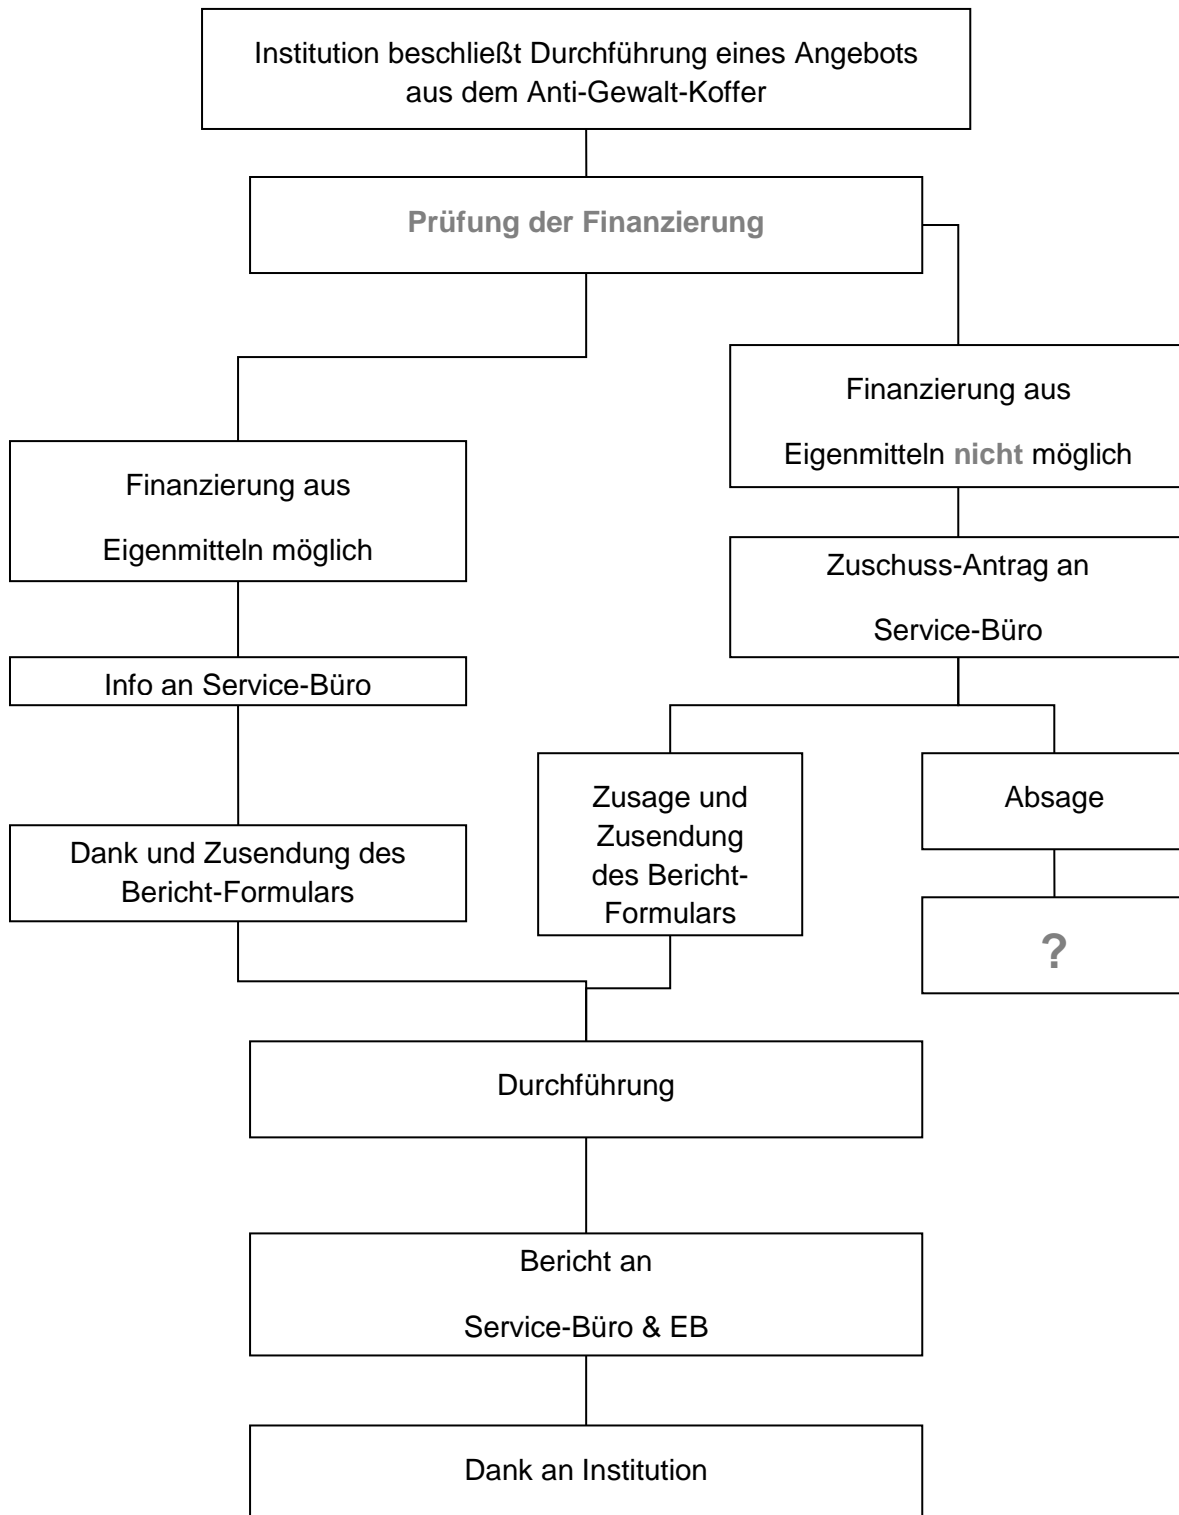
Institution beschließt Durchführung eines Angebots aus dem Anti-Gewalt-Koffer

Prüfung der Finanzierung

Finanzierung aus Eigenmitteln möglich

Info an Service-Büro

Dank und Zusendung des Bericht-Formulars

Finanzierung aus Eigenmitteln nicht möglich

Zuschuss-Antrag an Service-Büro

Zusage und Zusendung des Bericht-Formulars

Absage

?

Durchführung

Bericht an Service-Büro & EB

Dank an Institution